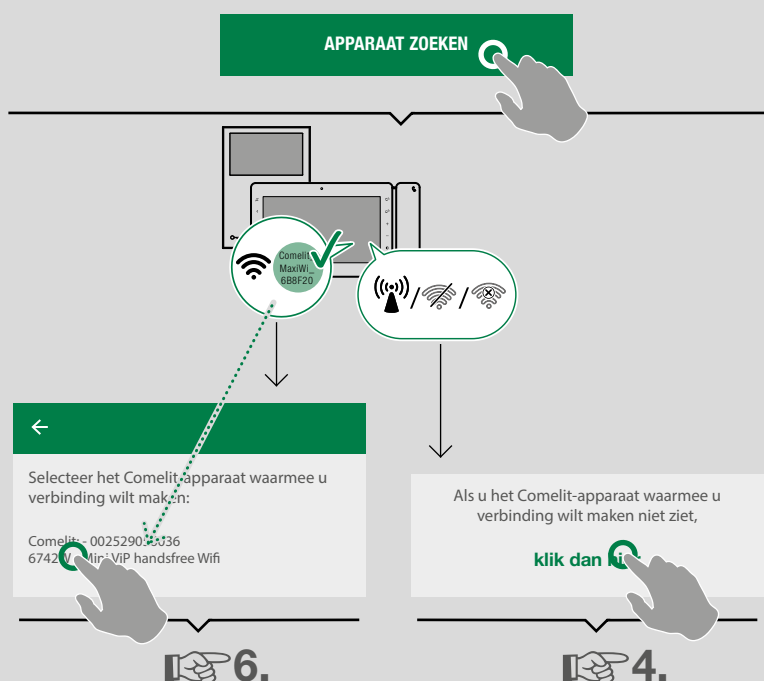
APPARAAT ZOEKEN

Comelit MaxiWi_ 6B8F20

/ /

←

Selecteer het Comelit apparaat waarmee u verbinding wilt maken:

Comelit - 0025290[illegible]036
6742V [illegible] Mini ViP handsfree Wifi

Als u het Comelit-apparaat waarmee u verbinding wilt maken niet ziet,

klik dan hi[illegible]

6.

4.